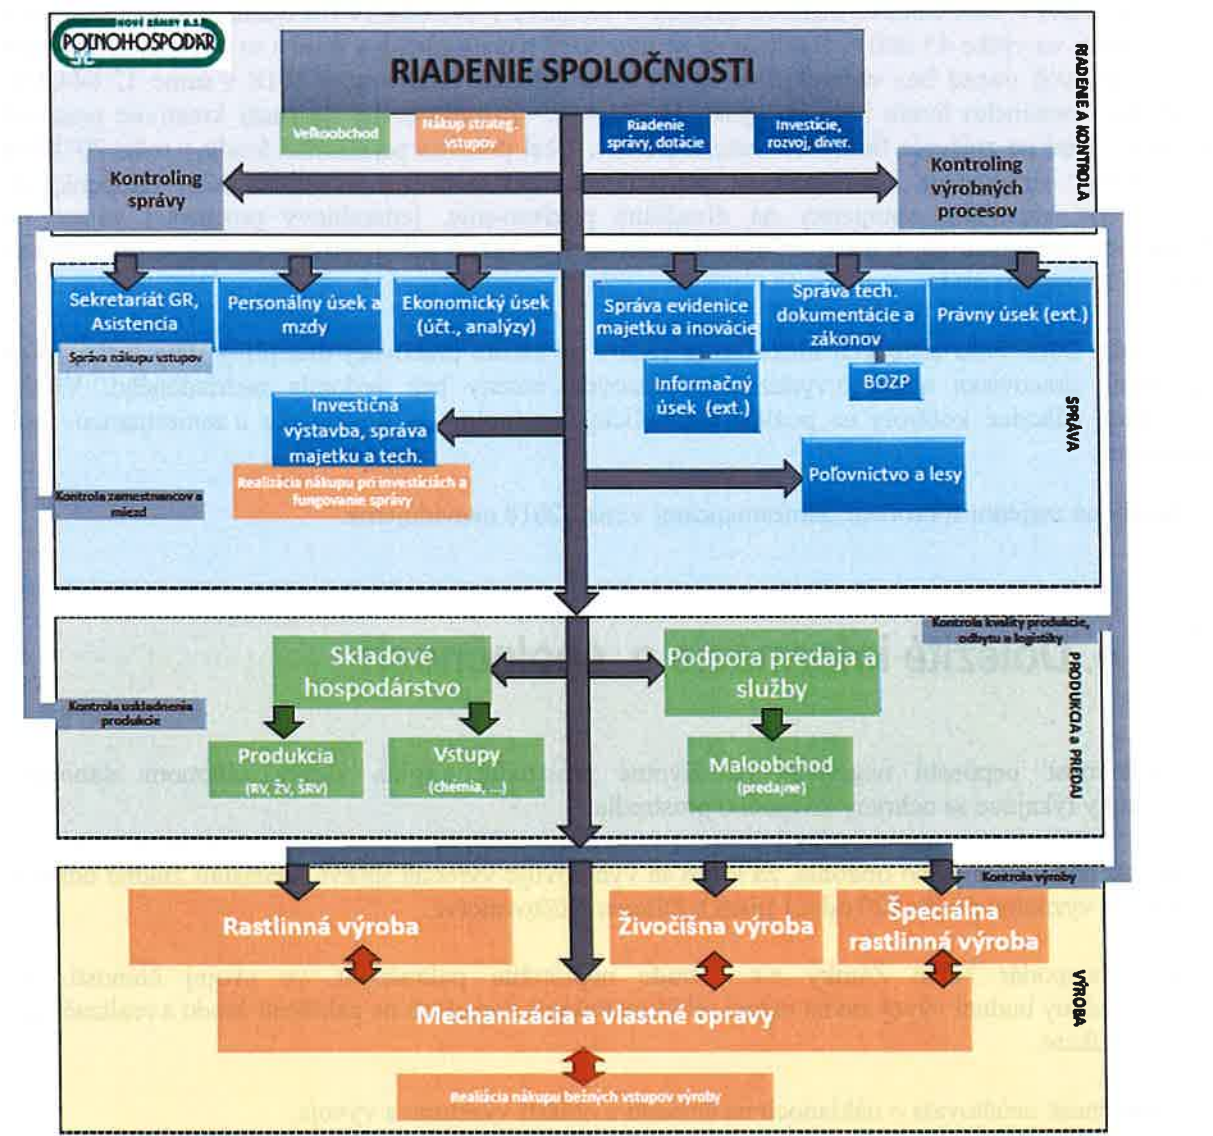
NOVÉ ZÁMKY a.s.
POĽNOHOSPODÁR

RIADENIE SPOLOČNOSTI

RIADENIE A KONTROLA

Veľkoobchod

Nákup strateg. vstupov

Riadenie správy, dotácie

Investície, rozvoj, diver.

Kontroling správy

Kontroling výrobných procesov

Sekretariát GR, Asistencia

Správa nákupu vstupov

Personálny úsek a mzdy

Ekonomický úsek (účt., analýzy)

Správa evidencie majetku a inovácie

Správa tech. dokumentácie a zákonov

Právny úsek (ext.)

BOZP

Informačný úsek (ext.)

Investičná výstavba, správa majetku a tech.

Realizácia nákupu pri investíciách a fungovanie správy

Poľovníctvo a lesy

Kontrola zamestnancov a miezd

SPRÁVA

Kontrola kvality produkcie, odbytu a logistiky

Skladové hospodárstvo

Podpora predaja a služby

Kontrola uskladnenia produkcie

PRODUKCIA a PREDAJ

Produkcia (RV, ŽV, ŠRV)

Vstupy (chémia, ...)

Maloobchod (predajne)

Kontrola výroby

Rastlinná výroba

Živočíšna výroba

Špeciálna rastlinná výroba

VÝROBA

Mechanizácia a vlastné opravy

Realizácia nákupu bežných vstupov výroby